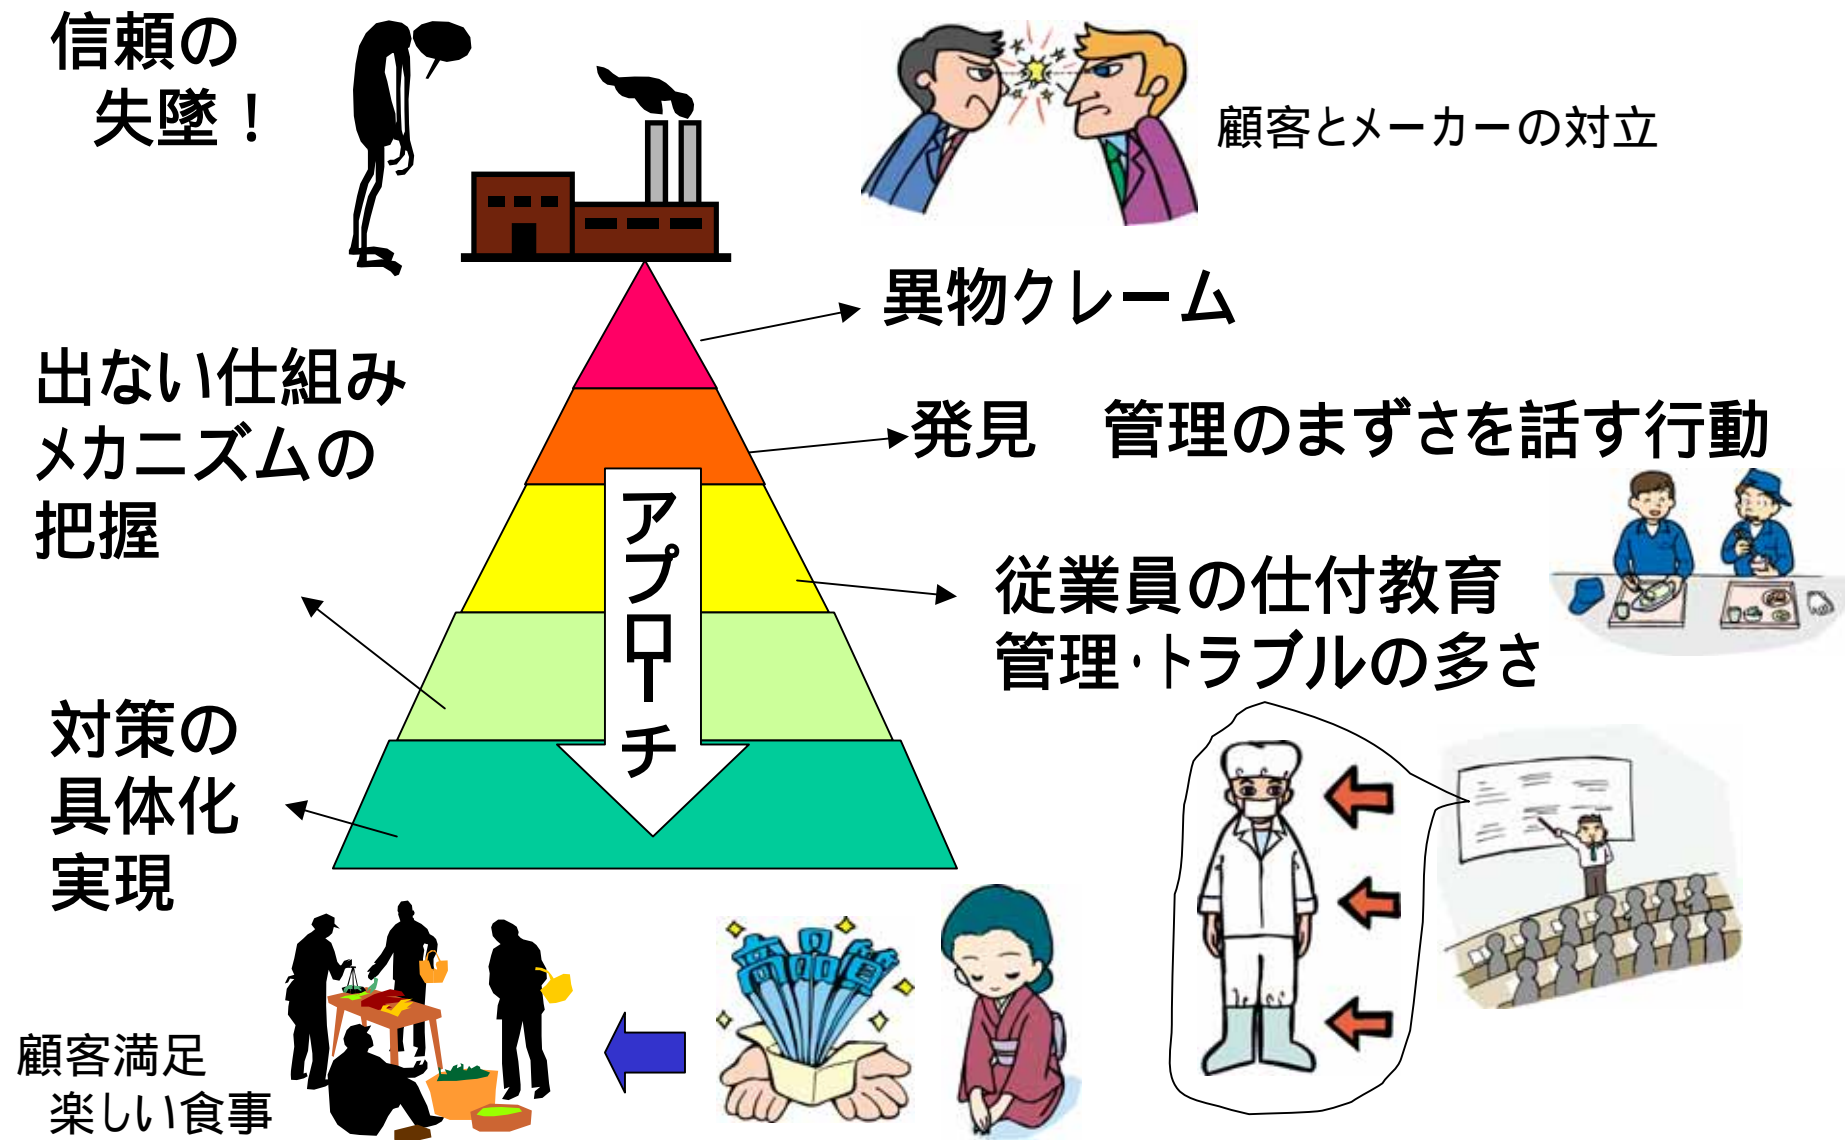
信頼の
失墜！

顧客とメーカーの対立

異物クレーム

出ない仕組み
メカニズムの
把握

発見　管理のまずさを話す行動

アプローチ

従業員の仕付教育
管理･トラブルの多さ

対策の
具体化
実現

商品質

顧客満足
楽しい食事